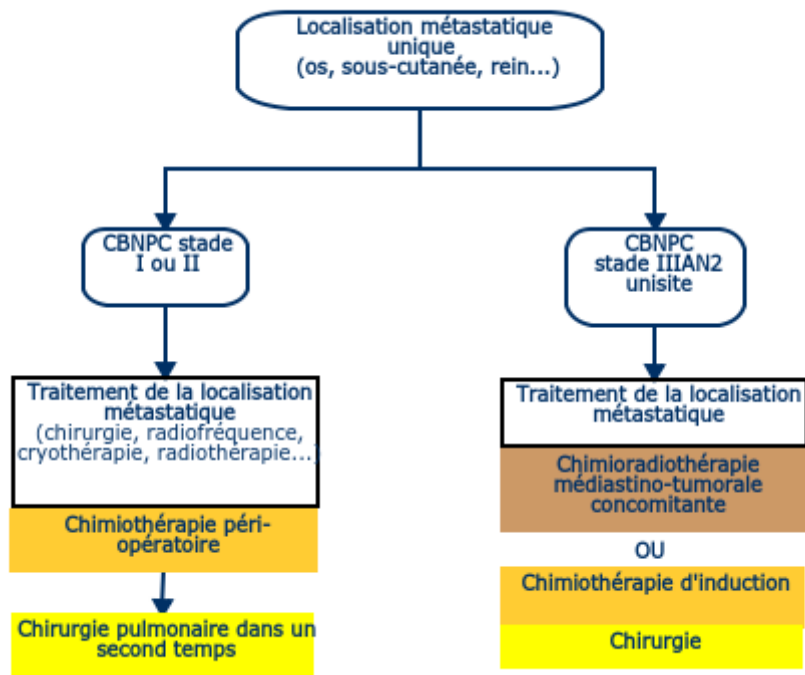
Localisation métastatique unique
(os, sous-cutanée, rein...)

CBNPC stade I ou II

Traitement de la localisation métastatique
(chirurgie, radiofréquence, cryothérapie, radiothérapie...)

Chimiothérapie péri-opératoire

Chirurgie pulmonaire dans un second temps

CBNPC stade IIIAN2 unisite

Traitement de la localisation métastatique

Chimioradiothérapie médiastino-tumorale concomitante

OU

Chimiothérapie d'induction

Chirurgie